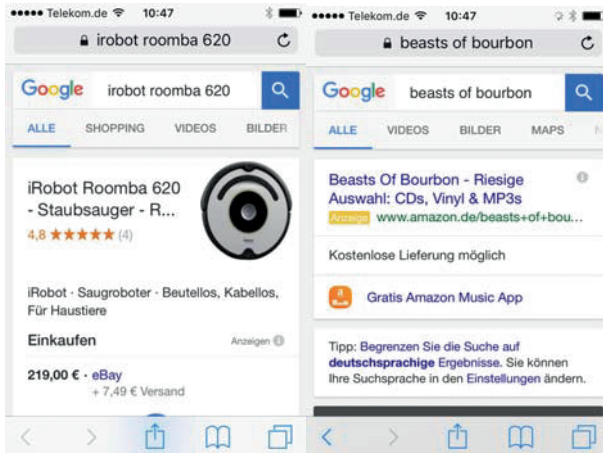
●●●●● Telekom.de 10:47

irobot roomba 620

Google irobot roomba 620

ALLE SHOPPING VIDEOS BILDER

iRobot Roomba 620 - Staubsauger - R...

4,8 ★★★★★ (4)

iRobot · Saugroboter · Beutellos, Kabellos, Für Haustiere

Einkaufen

Anzeigen

219,00 € · eBay
+ 7,49 € Versand

●●●●● Telekom.de 10:47

beasts of bourbon

Google beasts of bourbon

ALLE VIDEOS BILDER MAPS

Beasts Of Bourbon - Riesige Auswahl: CDs, Vinyl & MP3s

Anzeige www.amazon.de/beasts+of+bou...

Kostenlose Lieferung möglich

Gratis Amazon Music App

Tipp: Begrenzen Sie die Suche auf deutschsprachige Ergebnisse. Sie können Ihre Suchsprache in den Einstellungen ändern.